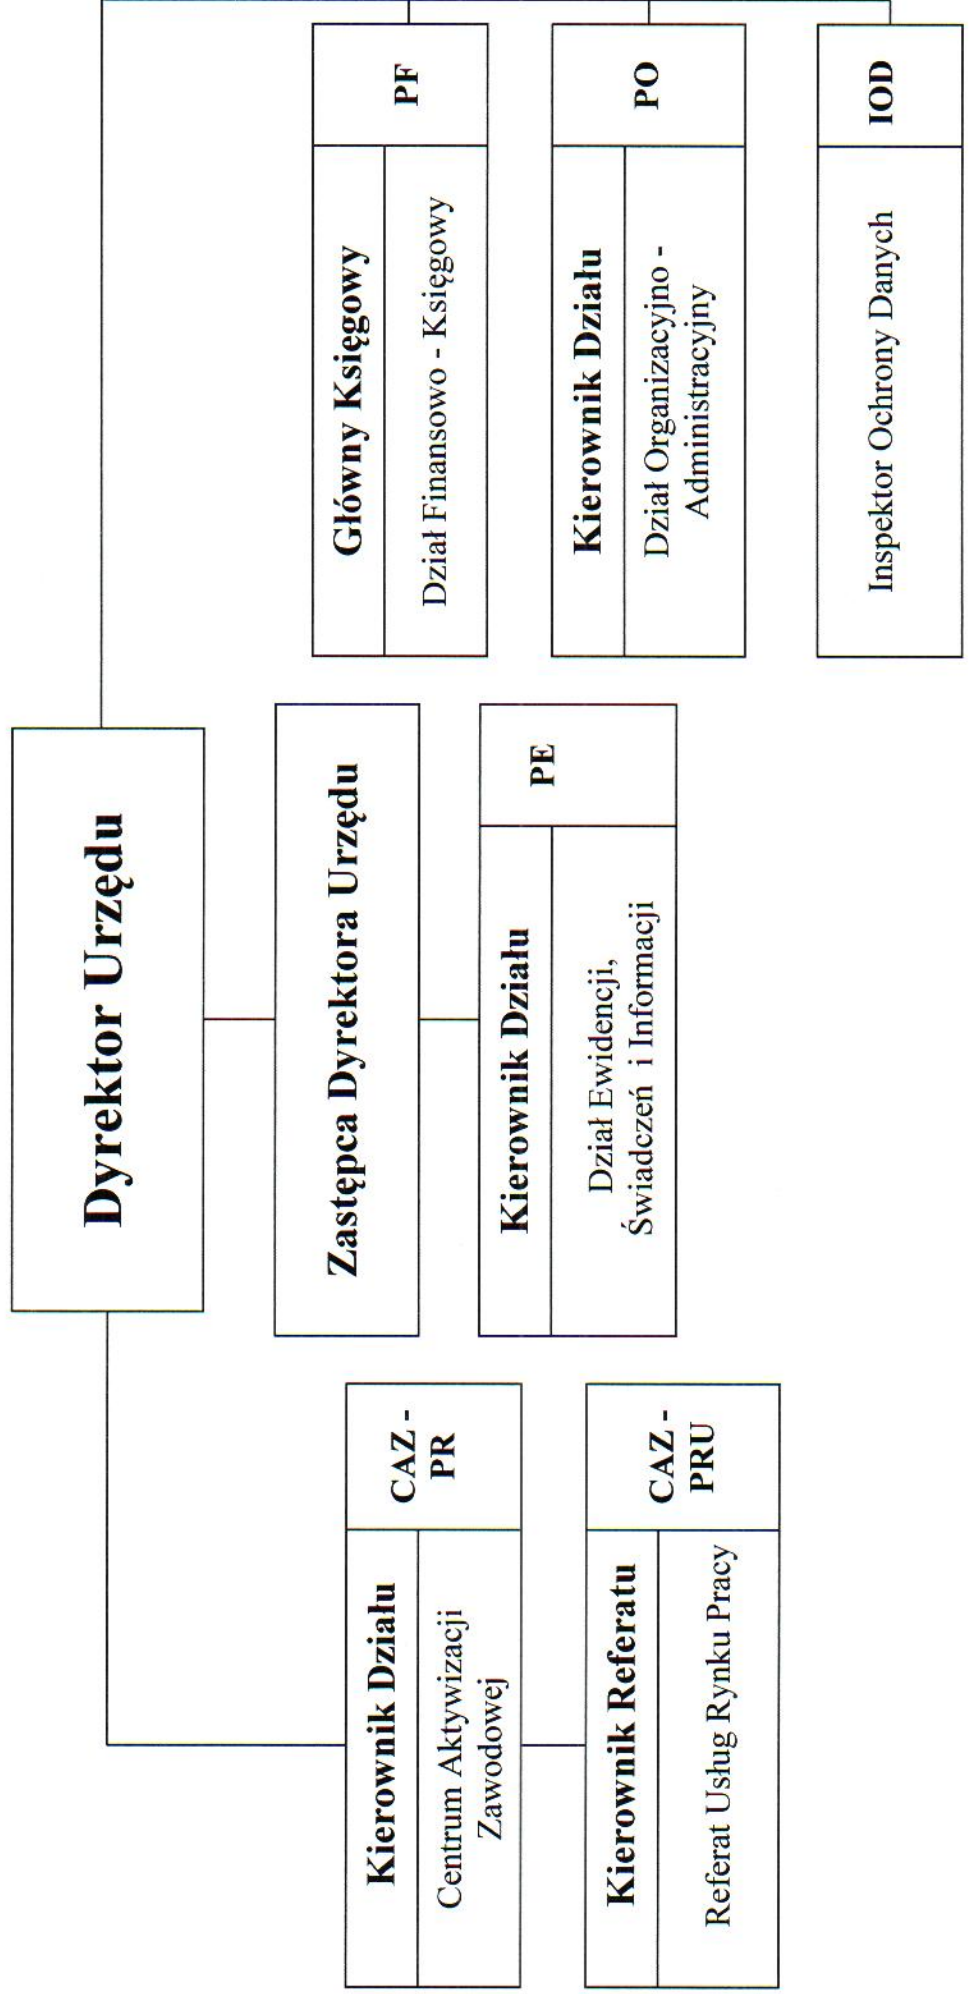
Dyrektor Urzędu

Zastępca Dyrektora Urzędu

Główny Księgowy
Dział Finansowo - Księgowy
PF

Kierownik Działu
Dział Organizacyjno - Administracyjny
PO

Inspektor Ochrony Danych
IOD

Kierownik Działu
Dział Ewidencji, Świadczeń i Informacji
PE

Kierownik Działu
Centrum Aktywizacji Zawodowej
CAZ - PR

Kierownik Referatu
Referat Usług Rynku Pracy
CAZ - PRU